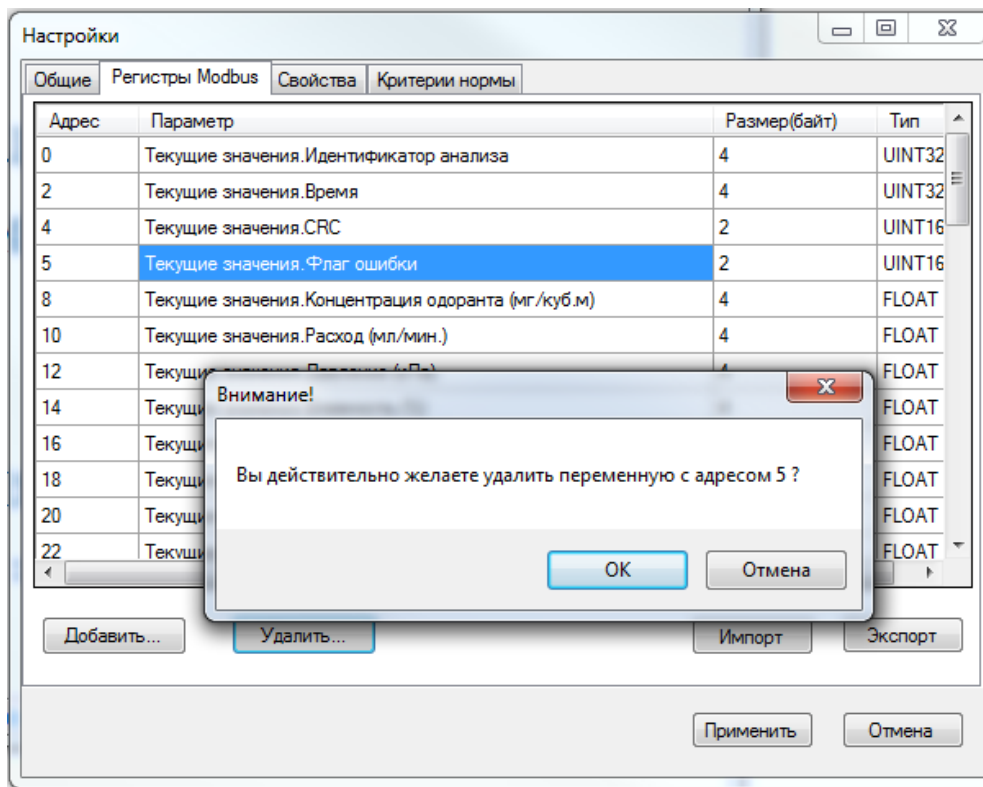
Настройки

Общие | Регистры Modbus | Свойства | Критерии нормы

| Адрес | Параметр | Размер(байт) | Тип |
|---|---|---|---|
| 0 | Текущие значения.Идентификатор анализа | 4 | UINT32 |
| 2 | Текущие значения.Время | 4 | UINT32 |
| 4 | Текущие значения.CRC | 2 | UINT16 |
| 5 | Текущие значения.Флаг ошибки | 2 | UINT16 |
| 8 | Текущие значения.Концентрация одоранта (мг/куб.м) | 4 | FLOAT |
| 10 | Текущие значения.Расход (мл/мин.) | 4 | FLOAT |
| 12 | Текущ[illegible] | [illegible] | FLOAT |
| 14 | Текущ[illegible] | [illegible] | FLOAT |
| 16 | Текущ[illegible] | | FLOAT |
| 18 | Текущ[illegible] | | FLOAT |
| 20 | Текущ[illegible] | | FLOAT |
| 22 | Текущ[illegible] | | FLOAT |

Внимание!

Вы действительно желаете удалить переменную с адресом 5 ?

OK Отмена

Добавить... Удалить... Импорт Экспорт

Применить Отмена